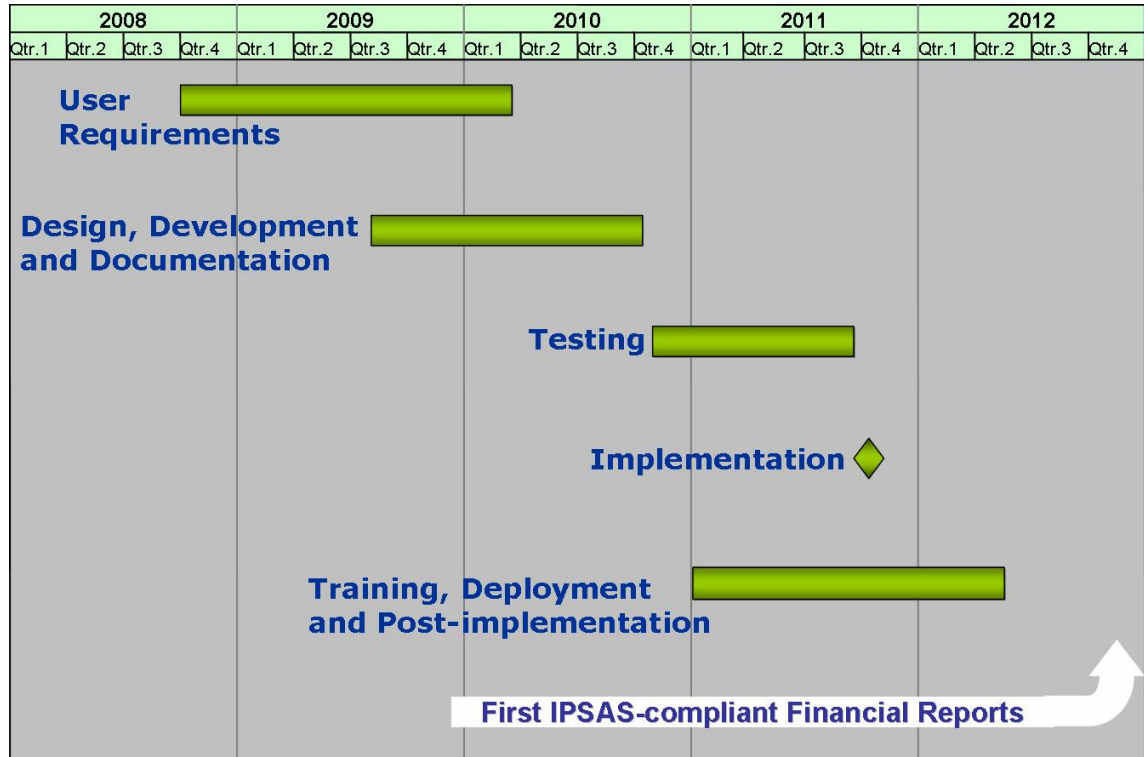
| 2008 | | | | 2009 | | | | 2010 | | | | 2011 | | | | 2012 | | | |
|---|---|---|---|---|---|---|---|---|---|---|---|---|---|---|---|---|---|---|---|
| Qtr.1 | Qtr.2 | Qtr.3 | Qtr.4 | Qtr.1 | Qtr.2 | Qtr.3 | Qtr.4 | Qtr.1 | Qtr.2 | Qtr.3 | Qtr.4 | Qtr.1 | Qtr.2 | Qtr.3 | Qtr.4 | Qtr.1 | Qtr.2 | Qtr.3 | Qtr.4 |

User Requirements

Design, Development and Documentation

Testing

Implementation

Training, Deployment and Post-implementation

First IPSAS-compliant Financial Reports